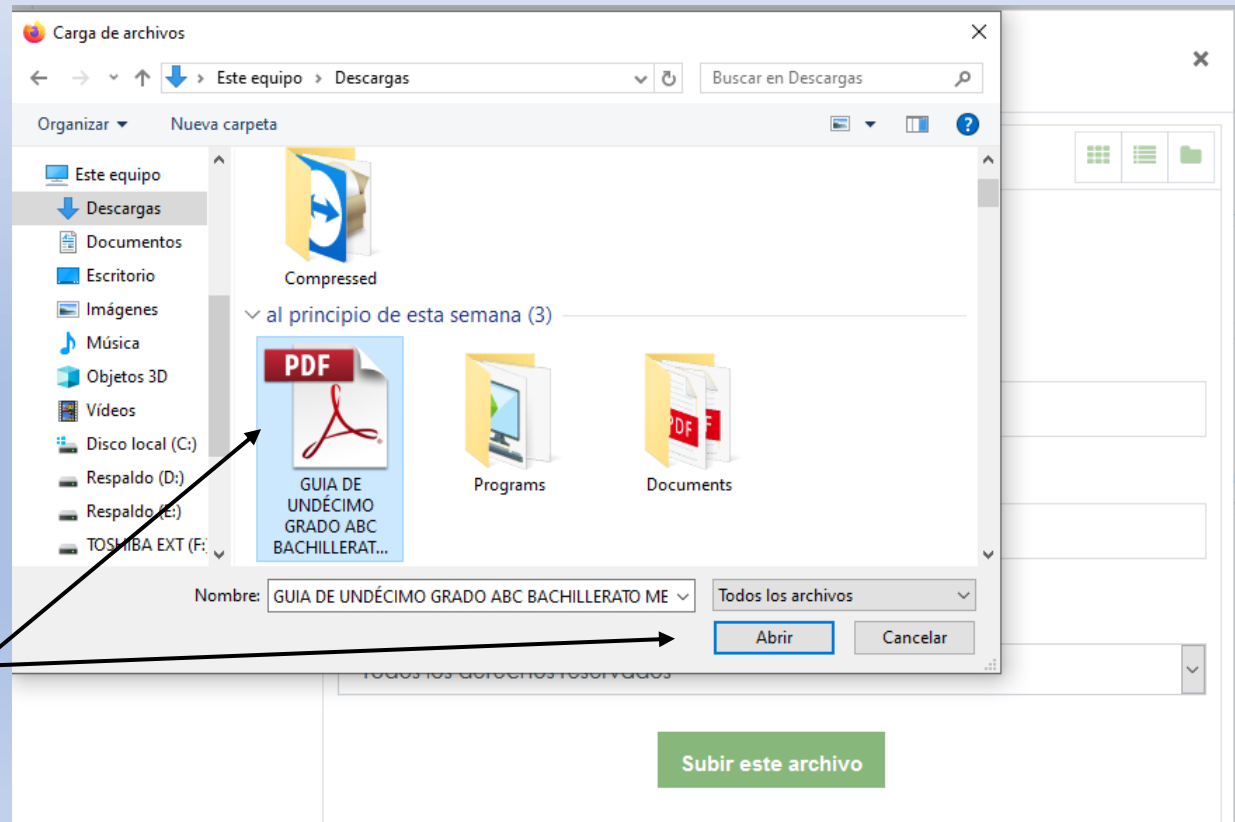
Carga de archivos

Este equipo > Descargas

Buscar en Descargas

Organizar ▾ Nueva carpeta

Este equipo
Descargas
Documentos
Escritorio
Imágenes
Música
Objetos 3D
Vídeos
Disco local (C:)
Respaldo (D:)
Respaldo (E:)
TOSHIBA EXT (F:

Compressed

al principio de esta semana (3)

PDF

GUIA DE UNDÉCIMO GRADO ABC BACHILLERAT...

Programs

Documents

Nombre: GUIA DE UNDÉCIMO GRADO ABC BACHILLERATO ME

Todos los archivos

Abrir

Cancelar

Todos los derechos reservados

Subir este archivo